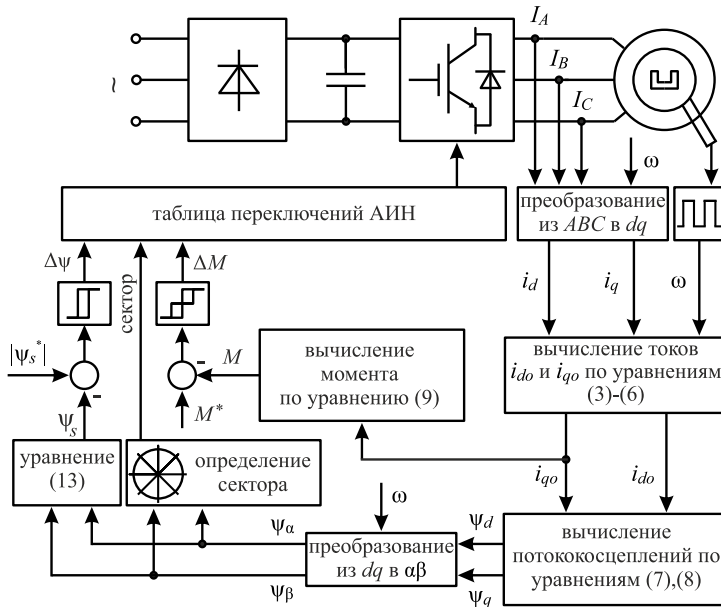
~

$I_A$

$I_B$

$I_C$

ω

таблица переключений АИН

преобразование из $ABC$ в $dq$

$\Delta\psi$

$\Delta M$

сектор

$i_d$

$i_q$

ω

$|\psi_s^*|$

-

-

$M$

вычисление момента по уравнению (9)

вычисление токов $i_{do}$ и $i_{qo}$ по уравнениям (3)-(6)

$\psi_s$

$M^*$

уравнение (13)

определение сектора

$i_{qo}$

$i_{do}$

ω

$\psi_\alpha$

$\psi_d$

преобразование из $dq$ в αβ

вычисление потокосцеплений по уравнениям (7),(8)

$\psi_\beta$

$\psi_q$